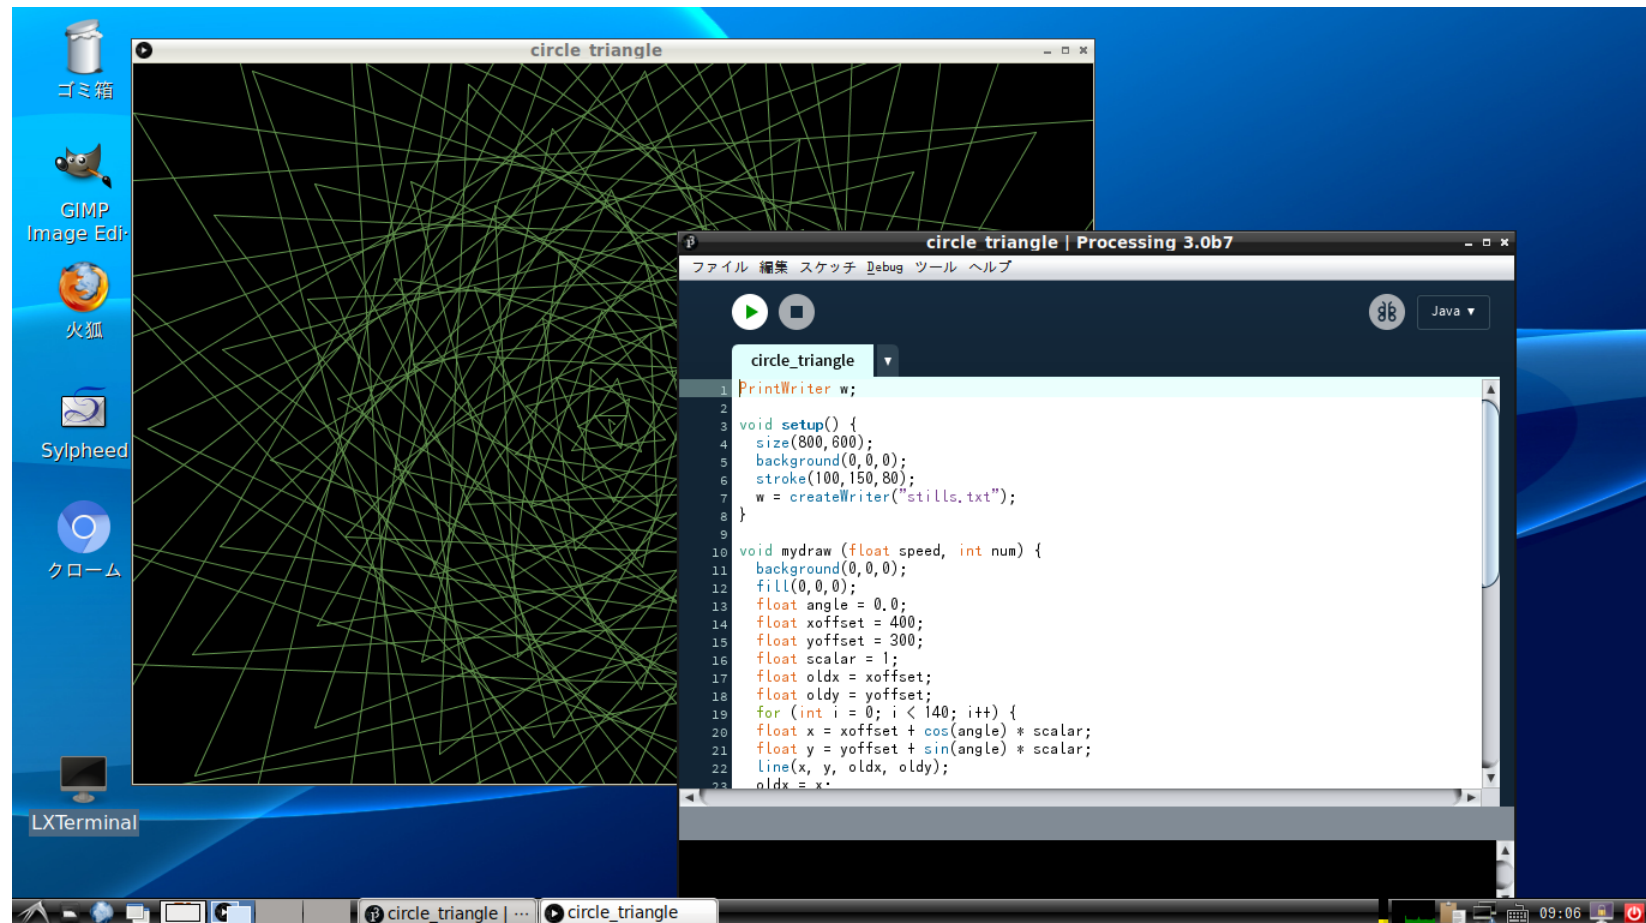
ゴミ箱

GIMP Image Edi·

火狐

Sylpheed

クローム

LXTerminal

circle triangle

circle triangle | Processing 3.0b7

ファイル 編集 スケッチ Debug ツール ヘルプ

Java ▾

circle_triangle

1 PrintWriter w;
2
3 void setup() {
4 size(800,600);
5 background(0,0,0);
6 stroke(100,150,80);
7 w = createWriter("stills.txt");
8 }
9
10 void mydraw (float speed, int num) {
11 background(0,0,0);
12 fill(0,0,0);
13 float angle = 0.0;
14 float xoffset = 400;
15 float yoffset = 300;
16 float scalar = 1;
17 float oldx = xoffset;
18 float oldy = yoffset;
19 for (int i = 0; i < 140; i++) {
20 float x = xoffset + cos(angle) * scalar;
21 float y = yoffset + sin(angle) * scalar;
22 line(x, y, oldx, oldy);
23 oldx = x;

circle_triangle | ···

circle_triangle

09:06